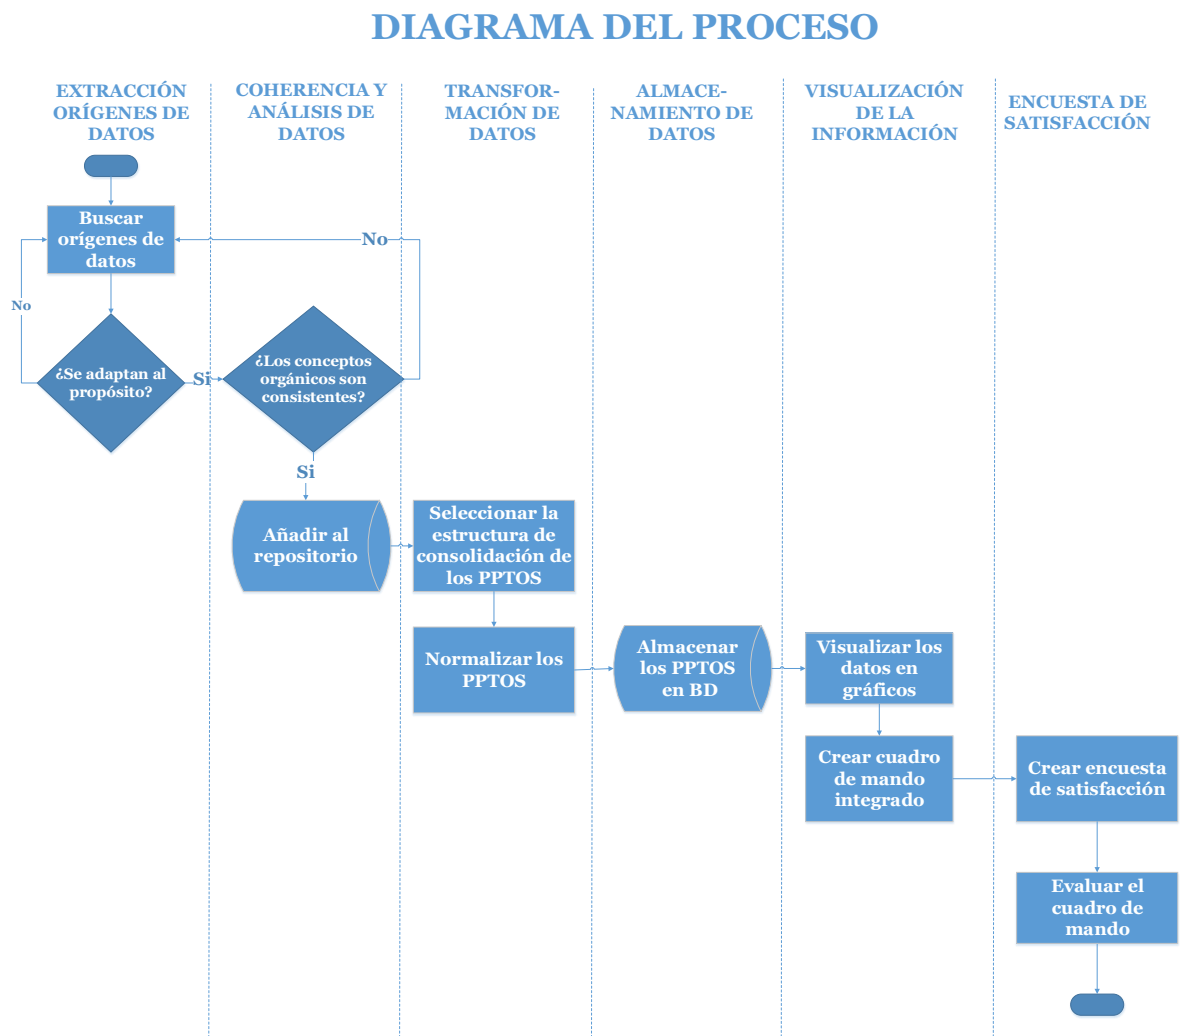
DIAGRAMA DEL PROCESO

EXTRACCIÓN ORÍGENES DE DATOS

COHERENCIA Y ANÁLISIS DE DATOS

TRANSFORMACIÓN DE DATOS

ALMACENAMIENTO DE DATOS

VISUALIZACIÓN DE LA INFORMACIÓN

ENCUESTA DE SATISFACCIÓN

Buscar orígenes de datos

No

No

¿Se adaptan al propósito?

Si

¿Los conceptos orgánicos son consistentes?

Si

Añadir al repositorio

Seleccionar la estructura de consolidación de los PPTOS

Normalizar los PPTOS

Almacenar los PPTOS en BD

Visualizar los datos en gráficos

Crear cuadro de mando integrado

Crear encuesta de satisfacción

Evaluar el cuadro de mando